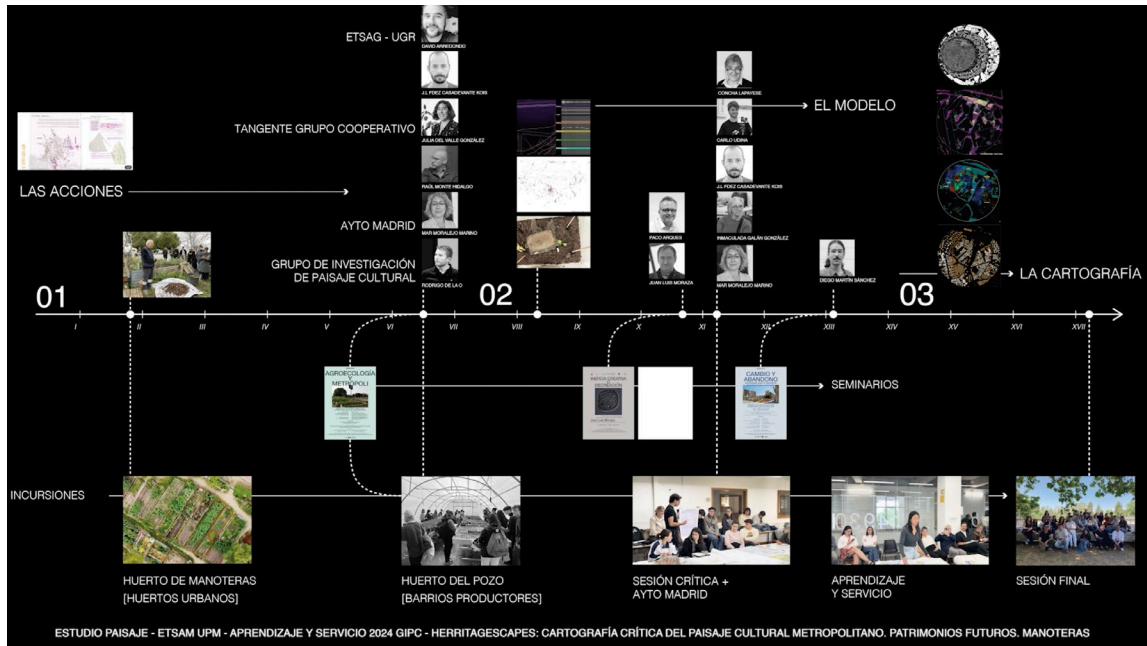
ETSAG - UGR

DAVID ARREDONDO

J.L FDEZ CASADEVANTE KOIS

TANGENTE GRUPO COOPERATIVO

JULIA DEL VALLE GONZÁLEZ

RAÚL MONTE HIDALGO

AYTO MADRID

MAR MORALEJO MARINO

GRUPO DE INVESTIGACIÓN DE PAISAJE CULTURAL

RODRIGO DE LA O

CONCHA LAPAYESE

CARLO UGINA

J.L FDEZ CASADEVANTE KOIS

INMACULADA GALÁN GONZÁLEZ

MAR MORALEJO MARINO

PACO ARQUES

JUAN LUIS MORAZA

DIEGO MARTÍN SÁNCHEZ

EL MODELO

LAS ACCIONES

LA CARTOGRAFÍA

01

02

03

I II III IV V VI VII VIII IX X XI XII XIII XIV XV XVI XVII

AGROECOLOGÍA Y METRÓPOLI

CAMBIO Y ABANDONO

SEMINARIOS

INCURSIONES

HUERTO DE MANOTERAS [HUERTOS URBANOS]

HUERTO DEL POZO [BARRIOS PRODUCTORES]

SESIÓN CRÍTICA + AYTO MADRID

APRENDIZAJE Y SERVICIO

SESIÓN FINAL

ESTUDIO PAISAJE - ETSAM UPM - APRENDIZAJE Y SERVICIO 2024 GIPC - HERRITAGESCAPES: CARTOGRAFÍA CRÍTICA DEL PAISAJE CULTURAL METROPOLITANO. PATRIMONIOS FUTUROS. MANOTERAS